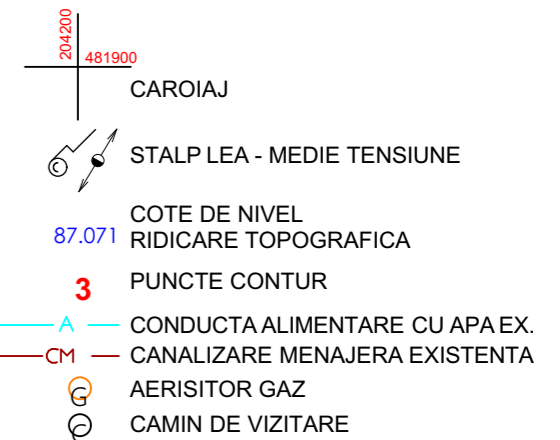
204200
481900
CAROIAJ

STALP LEA - MEDIE TENSIUNE

COTE DE NIVEL
87.071 RIDICARE TOPOGRAFICA

3 PUNCTE CONTUR

A CONDUCTA ALIMENTARE CU APA EX.

CM CANALIZARE MENAJERA EXISTENTA

G AERISITOR GAZ

CAMIN DE VIZITARE